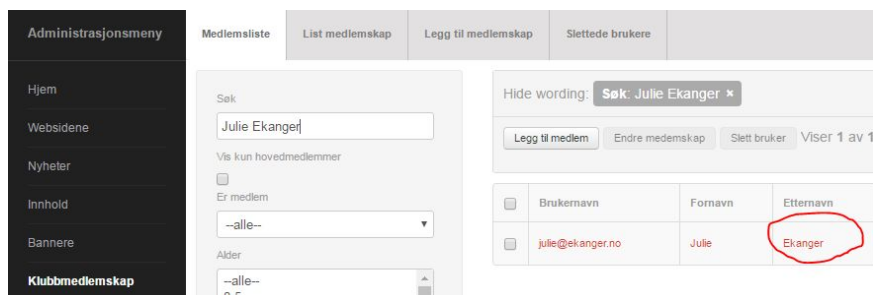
Administrasjonsmeny

Hjem
Websidene
Nyheter
Innhold
Bannere
Klubbmedlemskap

Medlemsliste | List medlemskap | Legg til medlemskap | Slettede brukere

Søk
Julie Ekanger
Vis kun hovedmedlemmer
Er medlem
--alle--
Alder
--alle--

Hide wording: Søk: Julie Ekanger ×

Legg til medlem | Endre medemskap | Slett bruker | Viser 1 av 1

| | Brukernavn | Fornavn | Etternavn |
|---|---|---|---|
| | julie@ekanger.no | Julie | Ekanger |